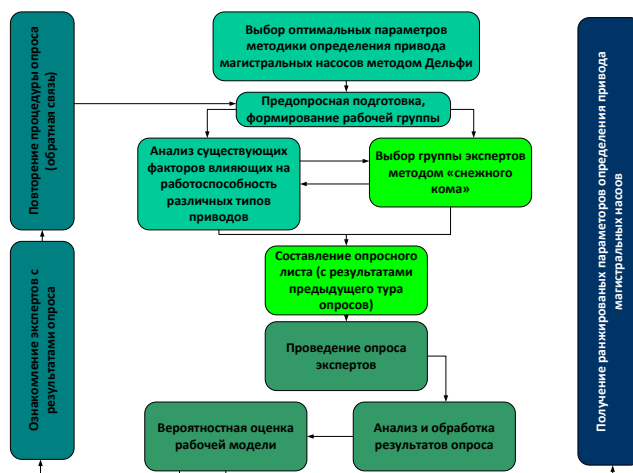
Повторение процедуры опроса (обратная связь)

Выбор оптимальных параметров методики определения привода магистральных насосов методом Дельфи

Предопросная подготовка, формирование рабочей группы

Анализ существующих факторов влияющих на работоспособность различных типов приводов

Выбор группы экспертов методом «снежного кома»

Составление опросного листа (с результатами предыдущего тура опросов)

Проведение опроса экспертов

Вероятностная оценка рабочей модели

Анализ и обработка результатов опроса

Ознакомление экспертов с результатами опроса

Получение ранжированных параметров определения привода магистральных насосов